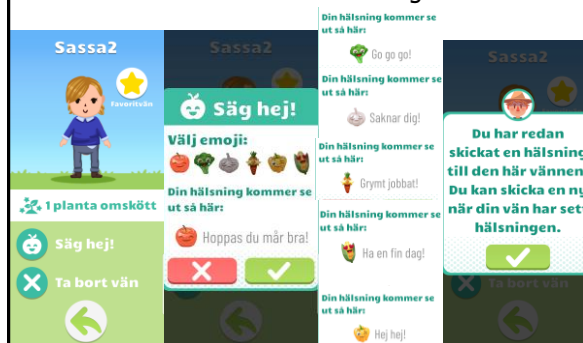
Sassa2

Favoritvän

1 planta omskött

Säg hej!

Ta bort vän

Sassa2

Säg hej!

Välj emoji:

Din hälsning kommer se ut så här:

Hoppas du mår bra!

Din hälsning kommer se ut så här:

Go go go!

Din hälsning kommer se ut så här:

Saknar dig!

Din hälsning kommer se ut så här:

Grymt jobbat!

Din hälsning kommer se ut så här:

Ha en fin dag!

Din hälsning kommer se ut så här:

Hej hej!

Sassa2

Du har redan skickat en hälsning till den här vännen. Du kan skicka en ny när din vän har sett hälsningen.

Ta bort vän